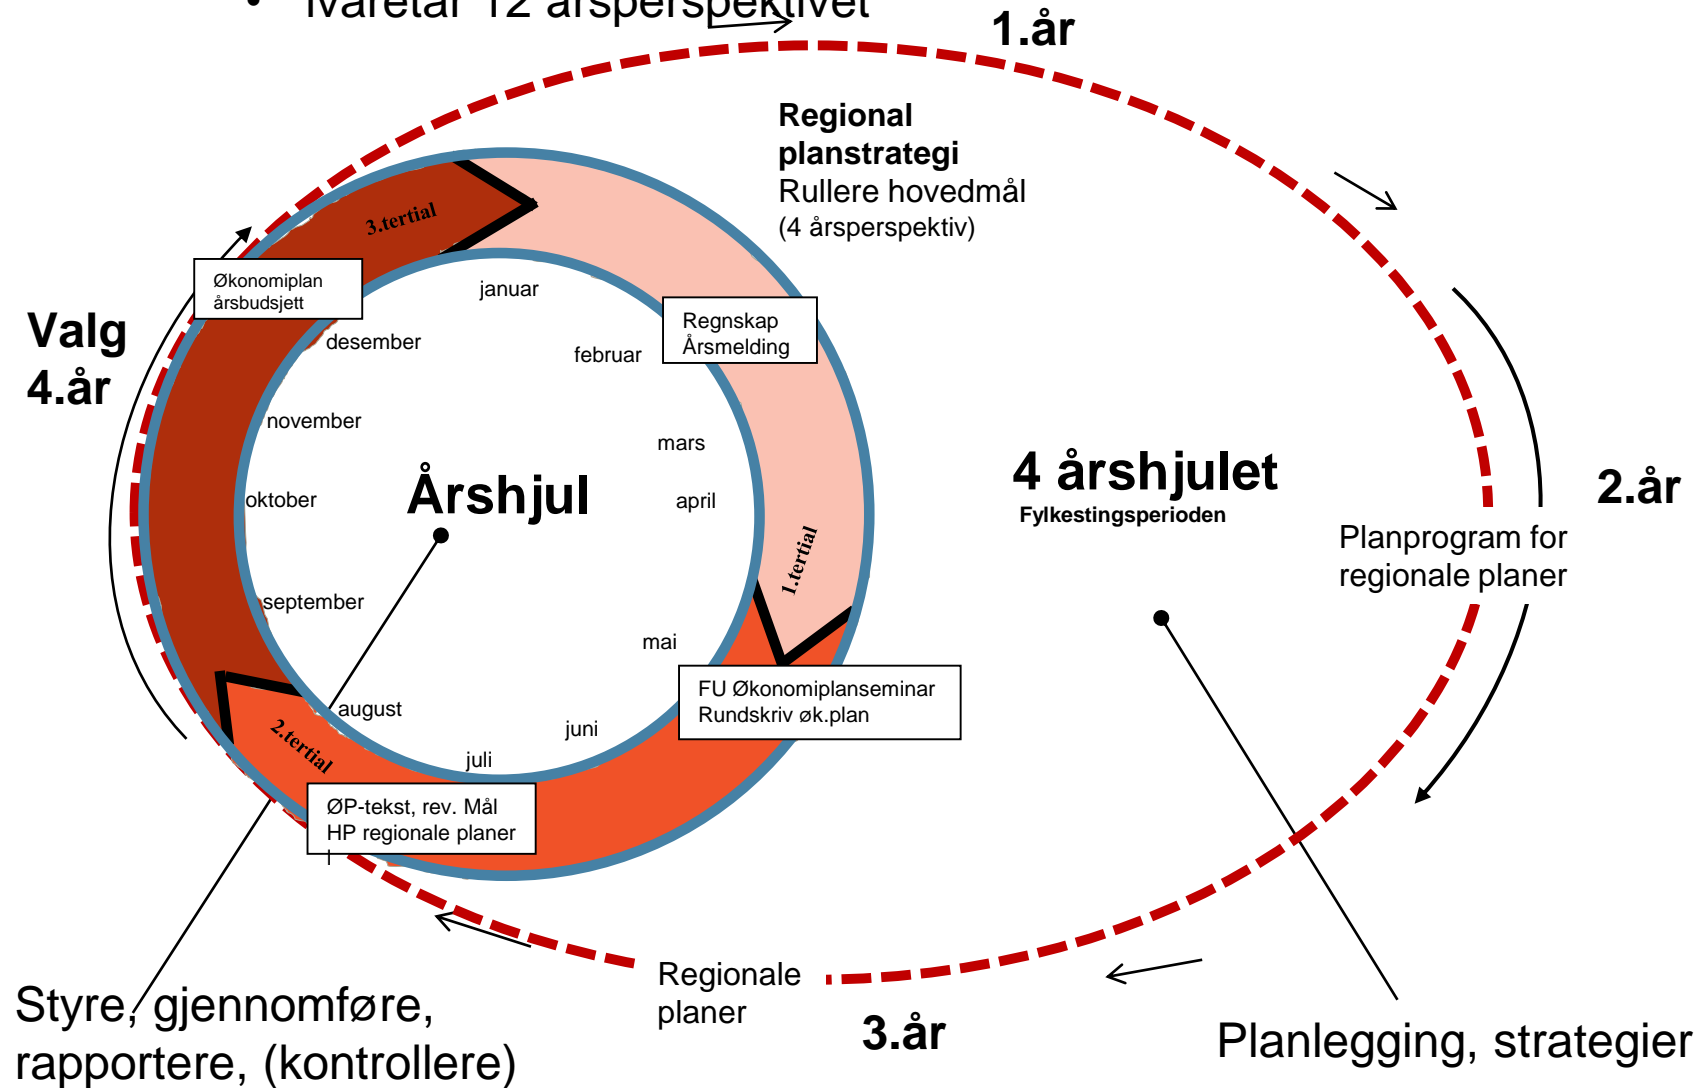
• Ivaretar 12 årsperspektivet

1.år

Regional planstrategi
Rullere hovedmål
(4 årsperspektiv)

3.tertial

Økonomiplan
årsbudsjett

januar

Regnskap
Årsmelding

februar

desember

Valg
4.år

november

mars

oktober

Årshjul

april

4 årshjulet
Fylkestingsperioden

2.år

1.tertial

Planprogram for regionale planer

september

mai

FU Økonomiplanseminar
Rundskriv øk.plan

august

2.tertial

juni

juli

ØP-tekst, rev. Mål
HP regionale planer

Regionale planer

3.år

Styre, gjennomføre, rapportere, (kontrollere)

Planlegging, strategier